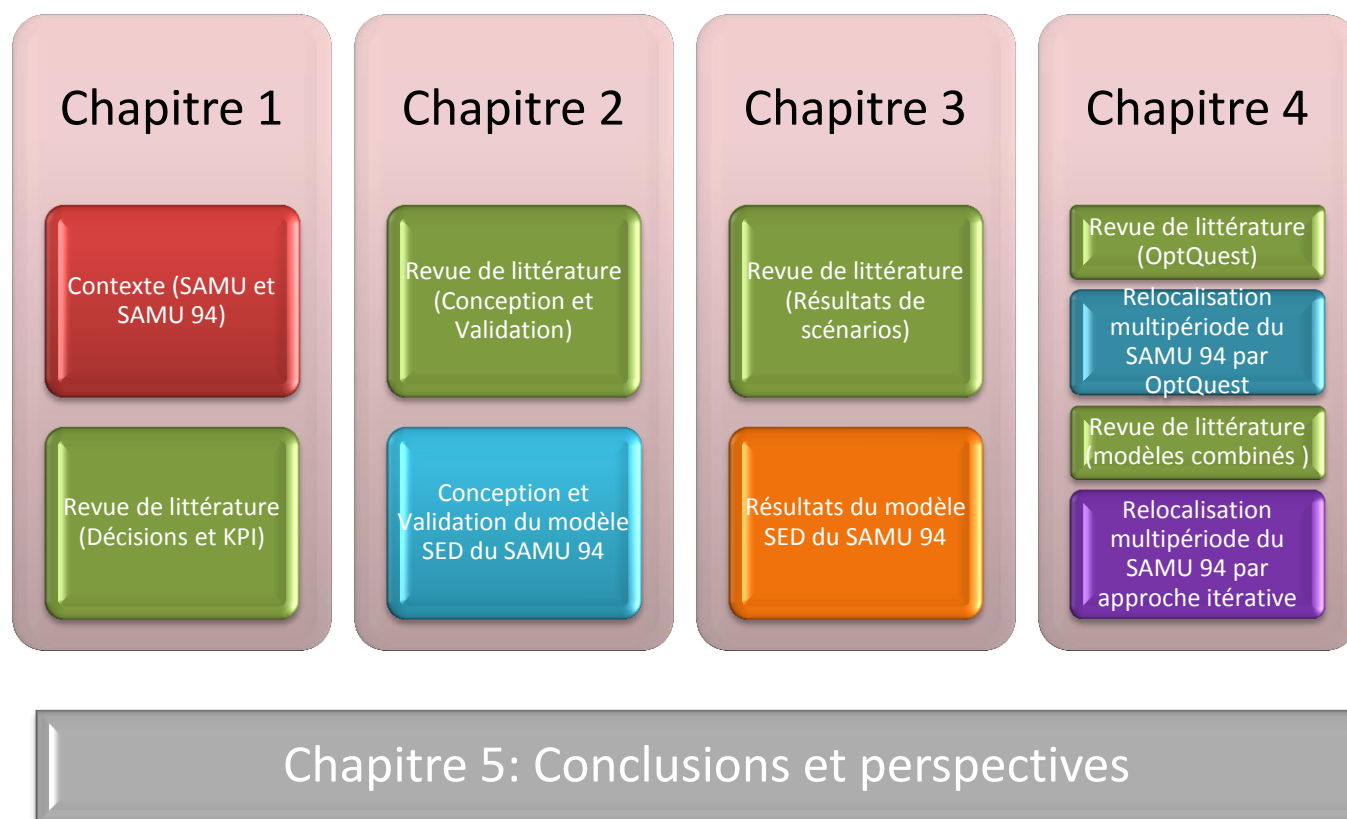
Chapitre 1

Contexte (SAMU et SAMU 94)

Revue de littérature (Décisions et KPI)

Chapitre 2

Revue de littérature (Conception et Validation)

Conception et Validation du modèle SED du SAMU 94

Chapitre 3

Revue de littérature (Résultats de scénarios)

Résultats du modèle SED du SAMU 94

Chapitre 4

Revue de littérature (OptQuest)

Relocalisation multipériode du SAMU 94 par OptQuest

Revue de littérature (modèles combinés )

Relocalisation multipériode du SAMU 94 par approche itérative

Chapitre 5: Conclusions et perspectives